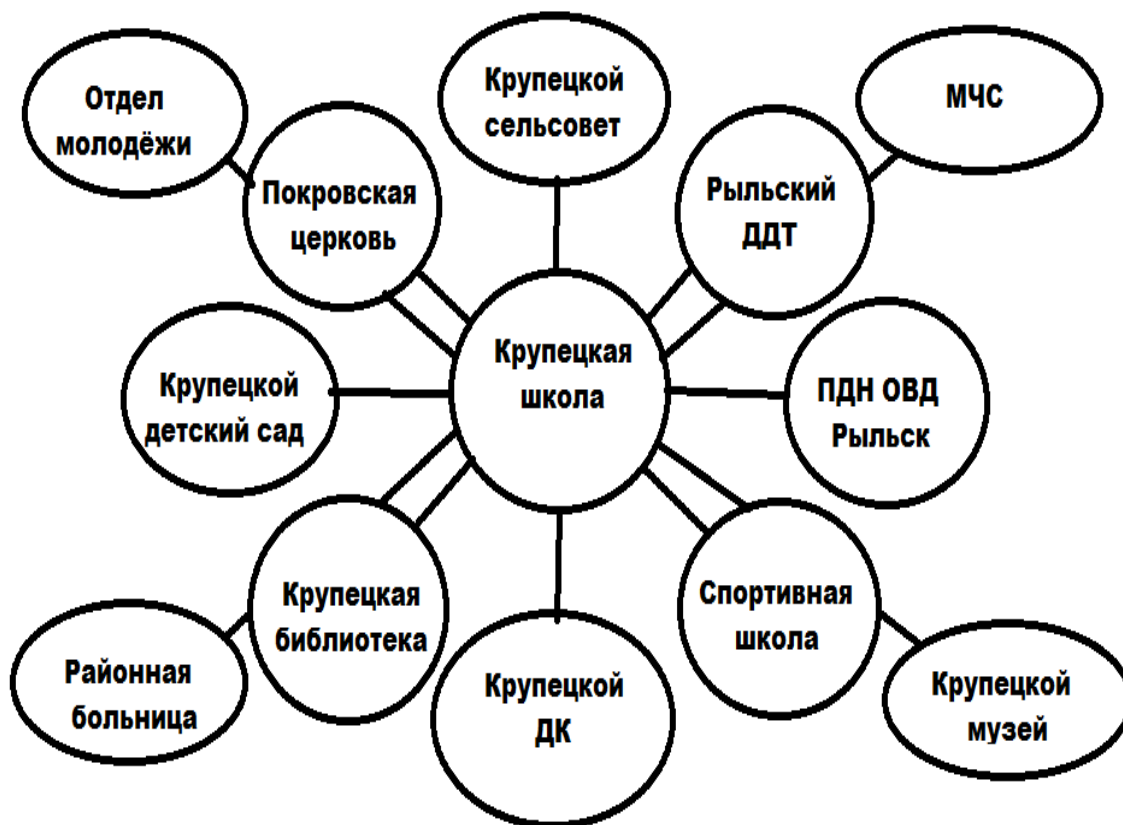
Отдел молодёжи

Крупецкой сельсовет

МЧС

Покровская церковь

Рыльский ДДТ

Крупецкая школа

Крупецкой детский сад

ПДН ОВД Рыльск

Крупецкая библиотека

Спортивная школа

Районная больница

Крупецкой ДК

Крупецкой музей